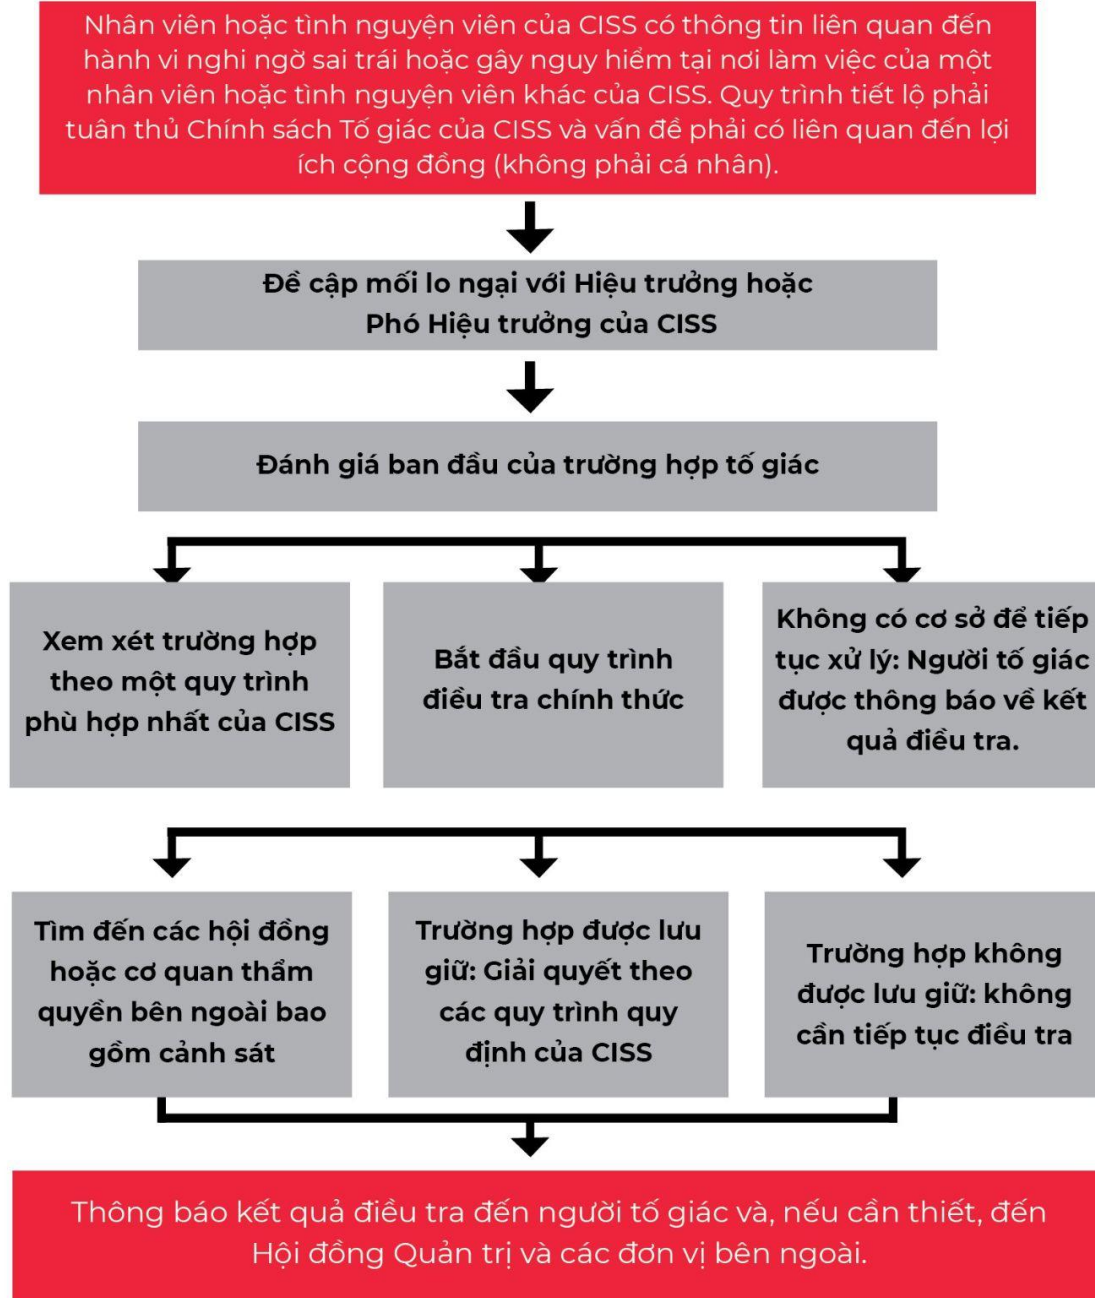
Nhân viên hoặc tình nguyện viên của CISS có thông tin liên quan đến hành vi nghi ngờ sai trái hoặc gây nguy hiểm tại nơi làm việc của một nhân viên hoặc tình nguyện viên khác của CISS. Quy trình tiết lộ phải tuân thủ Chính sách Tố giác của CISS và vấn đề phải có liên quan đến lợi ích cộng đồng (không phải cá nhân).

Đề cập mối lo ngại với Hiệu trưởng hoặc Phó Hiệu trưởng của CISS

Đánh giá ban đầu của trường hợp tố giác

Xem xét trường hợp theo một quy trình phù hợp nhất của CISS

Bắt đầu quy trình điều tra chính thức

Không có cơ sở để tiếp tục xử lý: Người tố giác được thông báo về kết quả điều tra.

Tìm đến các hội đồng hoặc cơ quan thẩm quyền bên ngoài bao gồm cảnh sát

Trường hợp được lưu giữ: Giải quyết theo các quy trình quy định của CISS

Trường hợp không được lưu giữ: không cần tiếp tục điều tra

Thông báo kết quả điều tra đến người tố giác và, nếu cần thiết, đến Hội đồng Quản trị và các đơn vị bên ngoài.